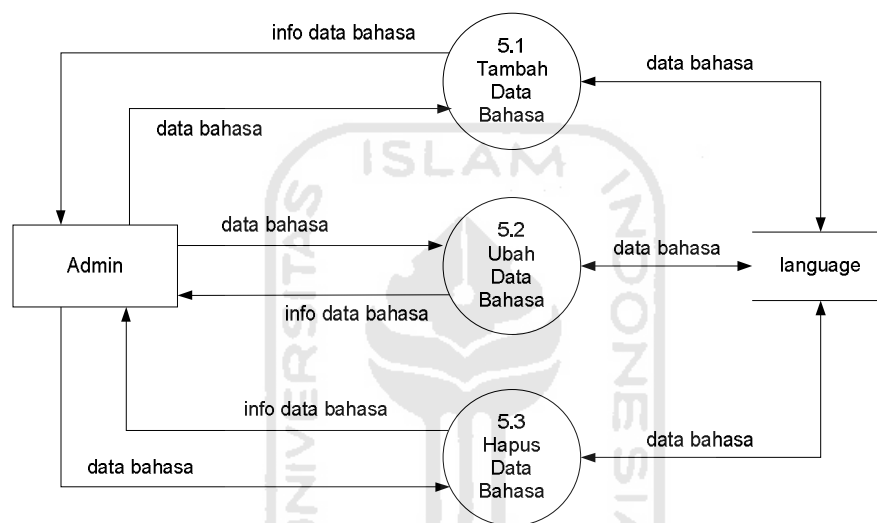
info data bahasa

5.1
Tambah
Data
Bahasa

data bahasa

data bahasa

ISLAM

data bahasa

5.2
Ubah
Data
Bahasa

data bahasa

Admin

language

info data bahasa

UNIVERSITAS

INDONESIA

info data bahasa

5.3
Hapus
Data
Bahasa

data bahasa

data bahasa